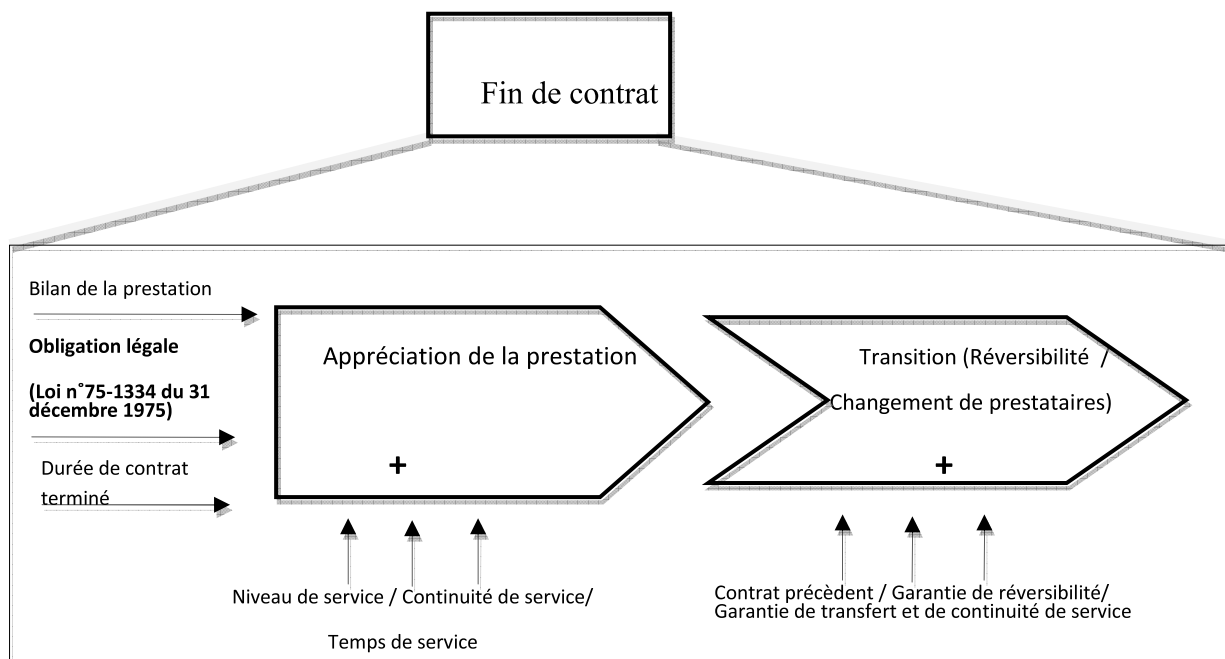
Fin de contrat

Bilan de la prestation

Obligation légale

(Loi n°75-1334 du 31 décembre 1975)

Durée de contrat terminé

Appréciation de la prestation

+

Transition (Réversibilité / Changement de prestataires)

+

Niveau de service / Continuité de service/

Temps de service

Contrat précèdent / Garantie de réversibilité/ Garantie de transfert et de continuité de service